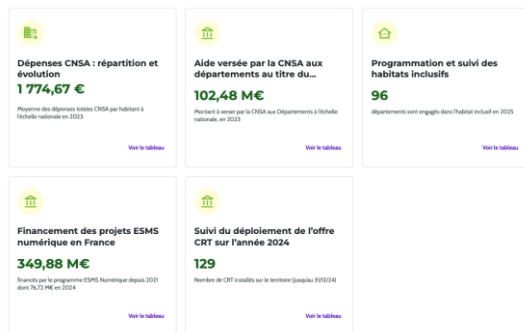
Dépenses CNSA : répartition et évolution

1 774,67 €

Moyenne des dépenses totales CNSA par habitant à l'échelle nationale en 2023.

Voir le tableau

Aide versée par la CNSA aux départements au titre du...

102,48 M€

Montant à verser par la CNSA aux Départements à l'échelle nationale, en 2023

Voir le tableau

Programmation et suivi des habitats inclusifs

96

départements sont engagés dans l'habitat inclusif en 2023

Voir le tableau

Financement des projets ESMS numérique en France

349,88 M€

financés par le programme ESMS Numérique depuis 2021 dont 76,72 M€ en 2024

Voir le tableau

Suivi du déploiement de l'offre CRT sur l'année 2024

129

Nombre de CRT installés sur le territoire (jusqu'au 31/12/24)

Voir le tableau